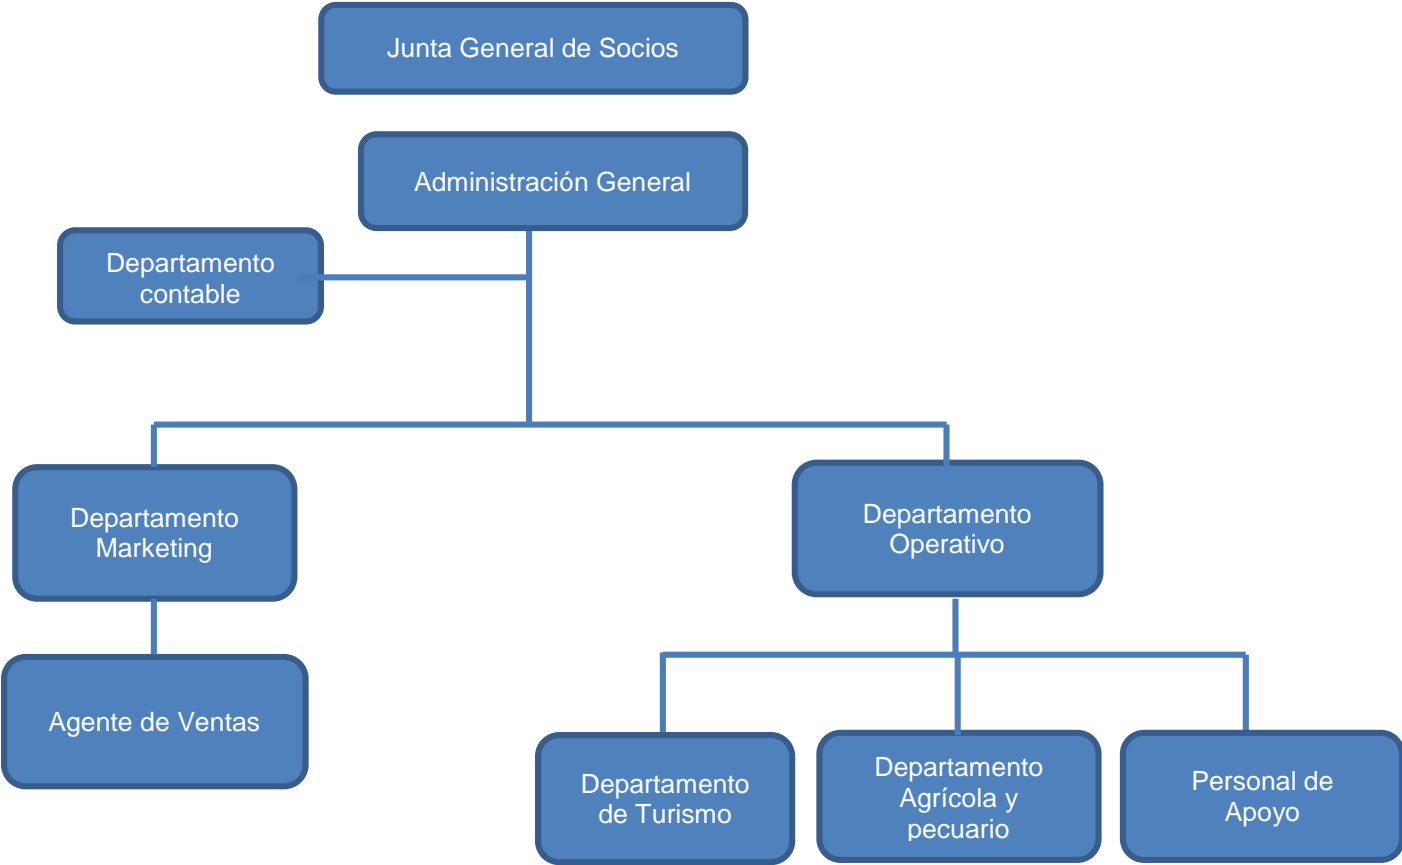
Junta General de Socios

Administración General

Departamento contable

Departamento Marketing

Departamento Operativo

Agente de Ventas

Departamento de Turismo

Departamento Agrícola y pecuario

Personal de Apoyo